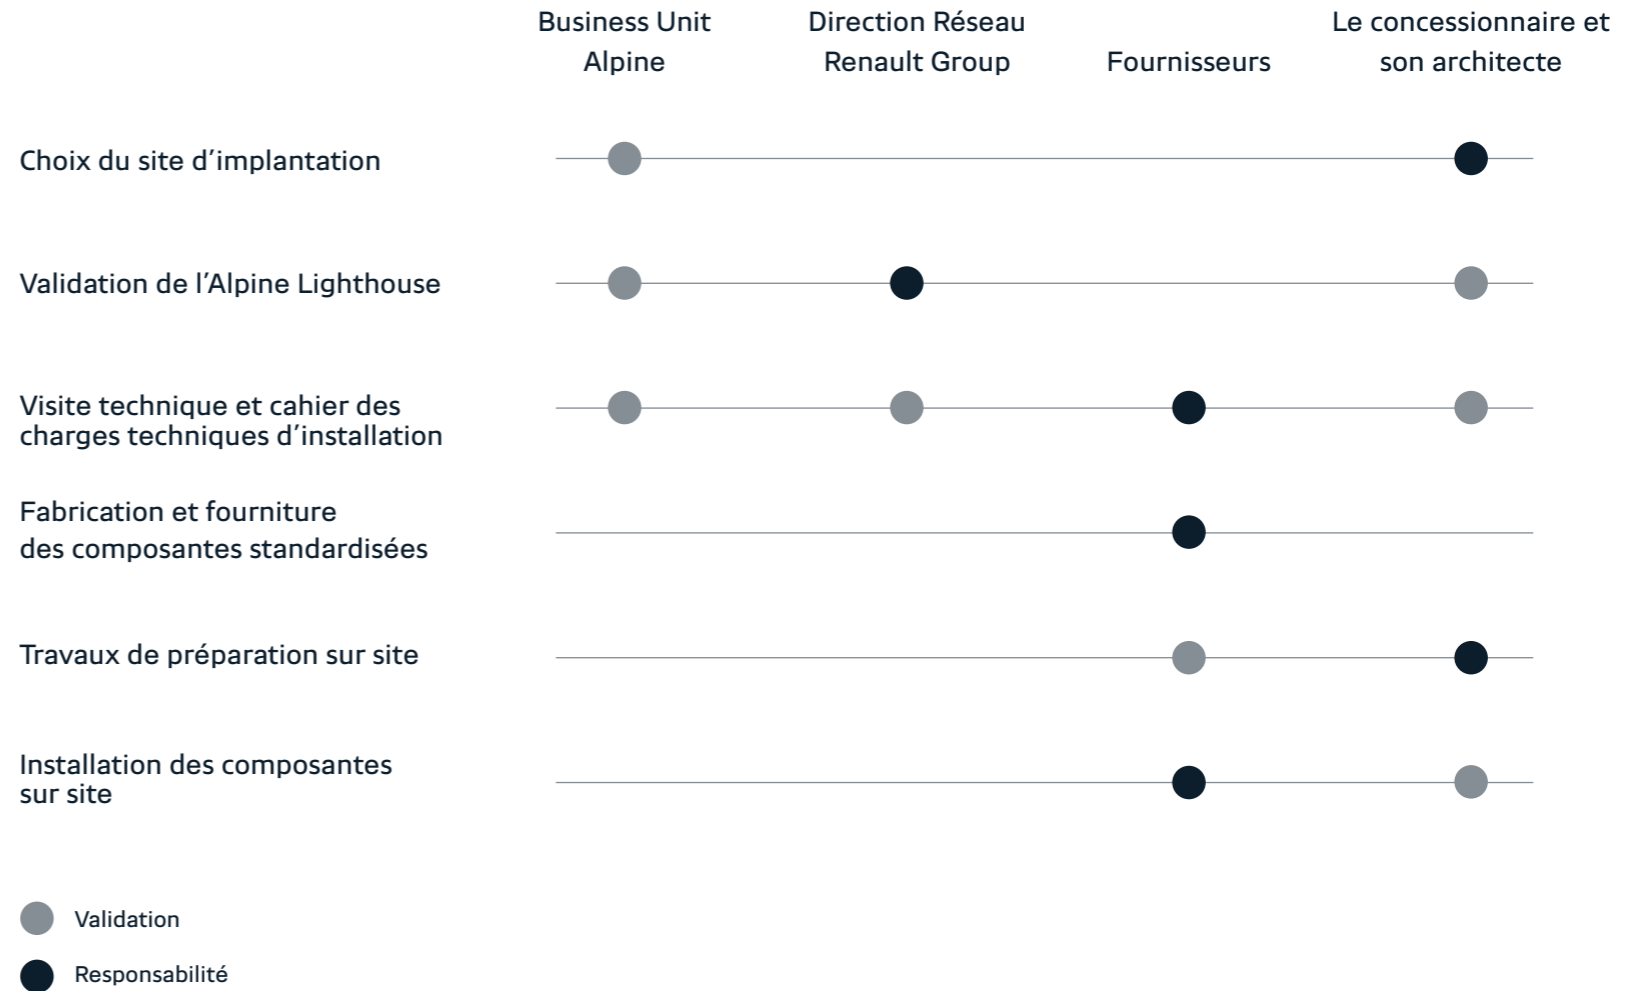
| | Business Unit Alpine | Direction Réseau Renault Group | Fournisseurs | Le concessionnaire et son architecte |
|---|---|---|---|---|
| Choix du site d'implantation | Validation | | | Responsabilité |
| Validation de l'Alpine Lighthouse | Validation | Responsabilité | | Validation |
| Visite technique et cahier des charges techniques d'installation | Validation | Validation | Responsabilité | Validation |
| Fabrication et fourniture des composantes standardisées | | | Responsabilité | |
| Travaux de préparation sur site | | | Validation | Responsabilité |
| Installation des composantes sur site | | | Responsabilité | Validation |

Validation

Responsabilité